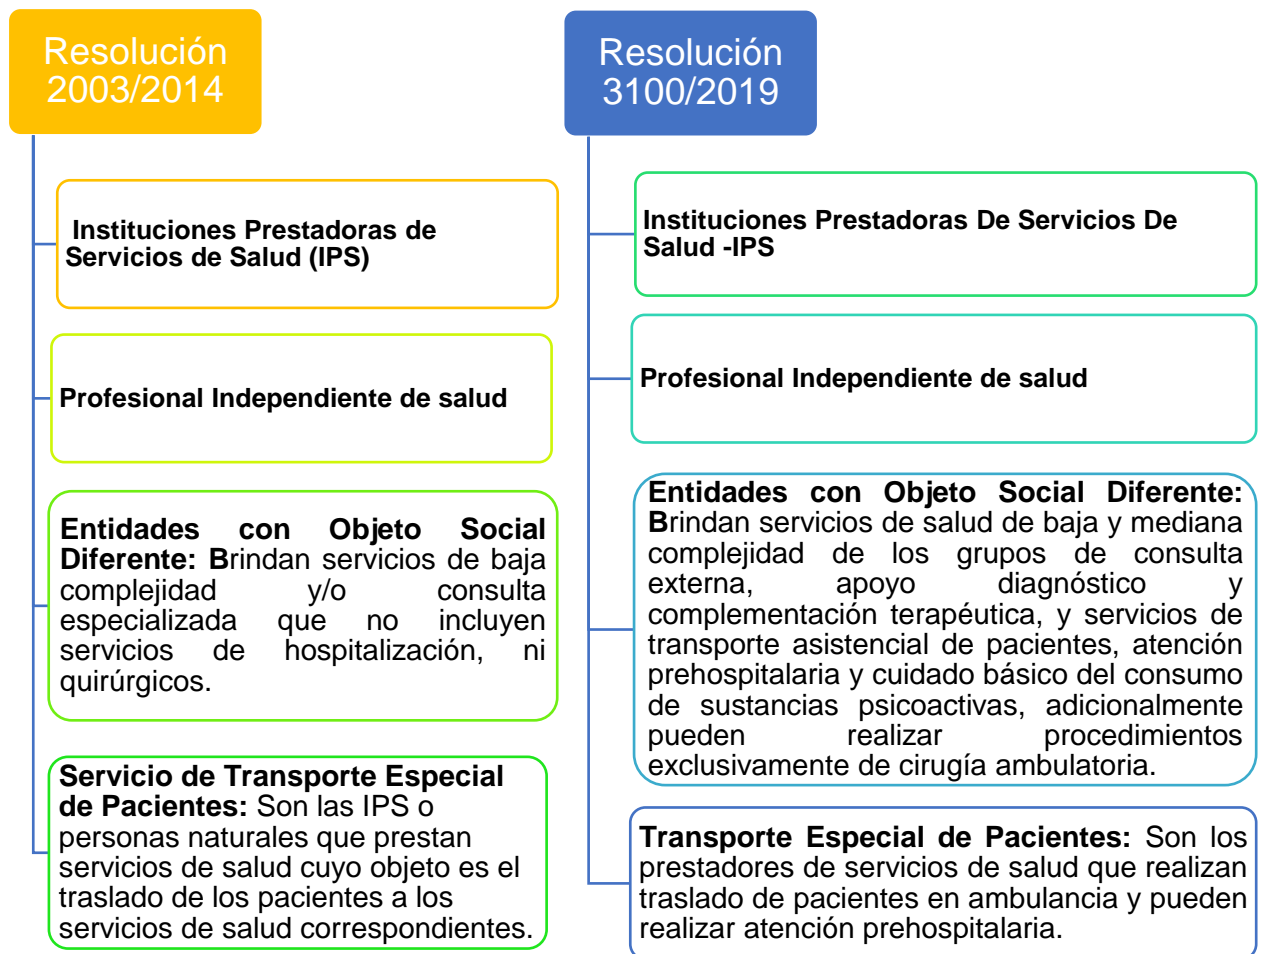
Resolución 2003/2014

Instituciones Prestadoras de Servicios de Salud (IPS)

Profesional Independiente de salud

Entidades con Objeto Social Diferente: Brindan servicios de baja complejidad y/o consulta especializada que no incluyen servicios de hospitalización, ni quirúrgicos.

Servicio de Transporte Especial de Pacientes: Son las IPS o personas naturales que prestan servicios de salud cuyo objeto es el traslado de los pacientes a los servicios de salud correspondientes.

Resolución 3100/2019

Instituciones Prestadoras De Servicios De Salud -IPS

Profesional Independiente de salud

Entidades con Objeto Social Diferente: Brindan servicios de salud de baja y mediana complejidad de los grupos de consulta externa, apoyo diagnóstico y complementación terapéutica, y servicios de transporte asistencial de pacientes, atención prehospitalaria y cuidado básico del consumo de sustancias psicoactivas, adicionalmente pueden realizar procedimientos exclusivamente de cirugía ambulatoria.

Transporte Especial de Pacientes: Son los prestadores de servicios de salud que realizan traslado de pacientes en ambulancia y pueden realizar atención prehospitalaria.